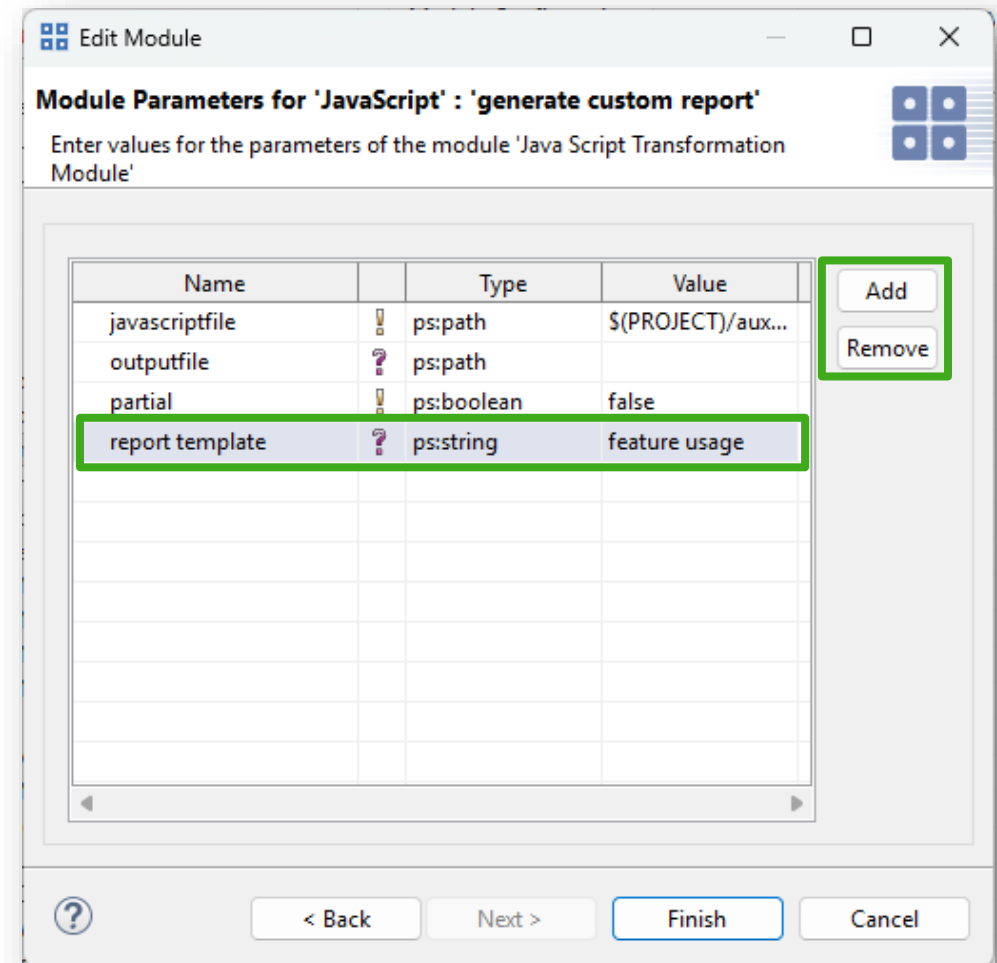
Edit Module

Module Parameters for 'JavaScript' : 'generate custom report'

Enter values for the parameters of the module 'Java Script Transformation Module'

| Name | | Type | Value |
|---|---|---|---|
| javascriptfile | ! | ps:path | $(PROJECT)/aux... |
| outputfile | ? | ps:path | |
| partial | ! | ps:boolean | false |
| report template | ? | ps:string | feature usage |

Add
Remove

?
< Back
Next >
Finish
Cancel